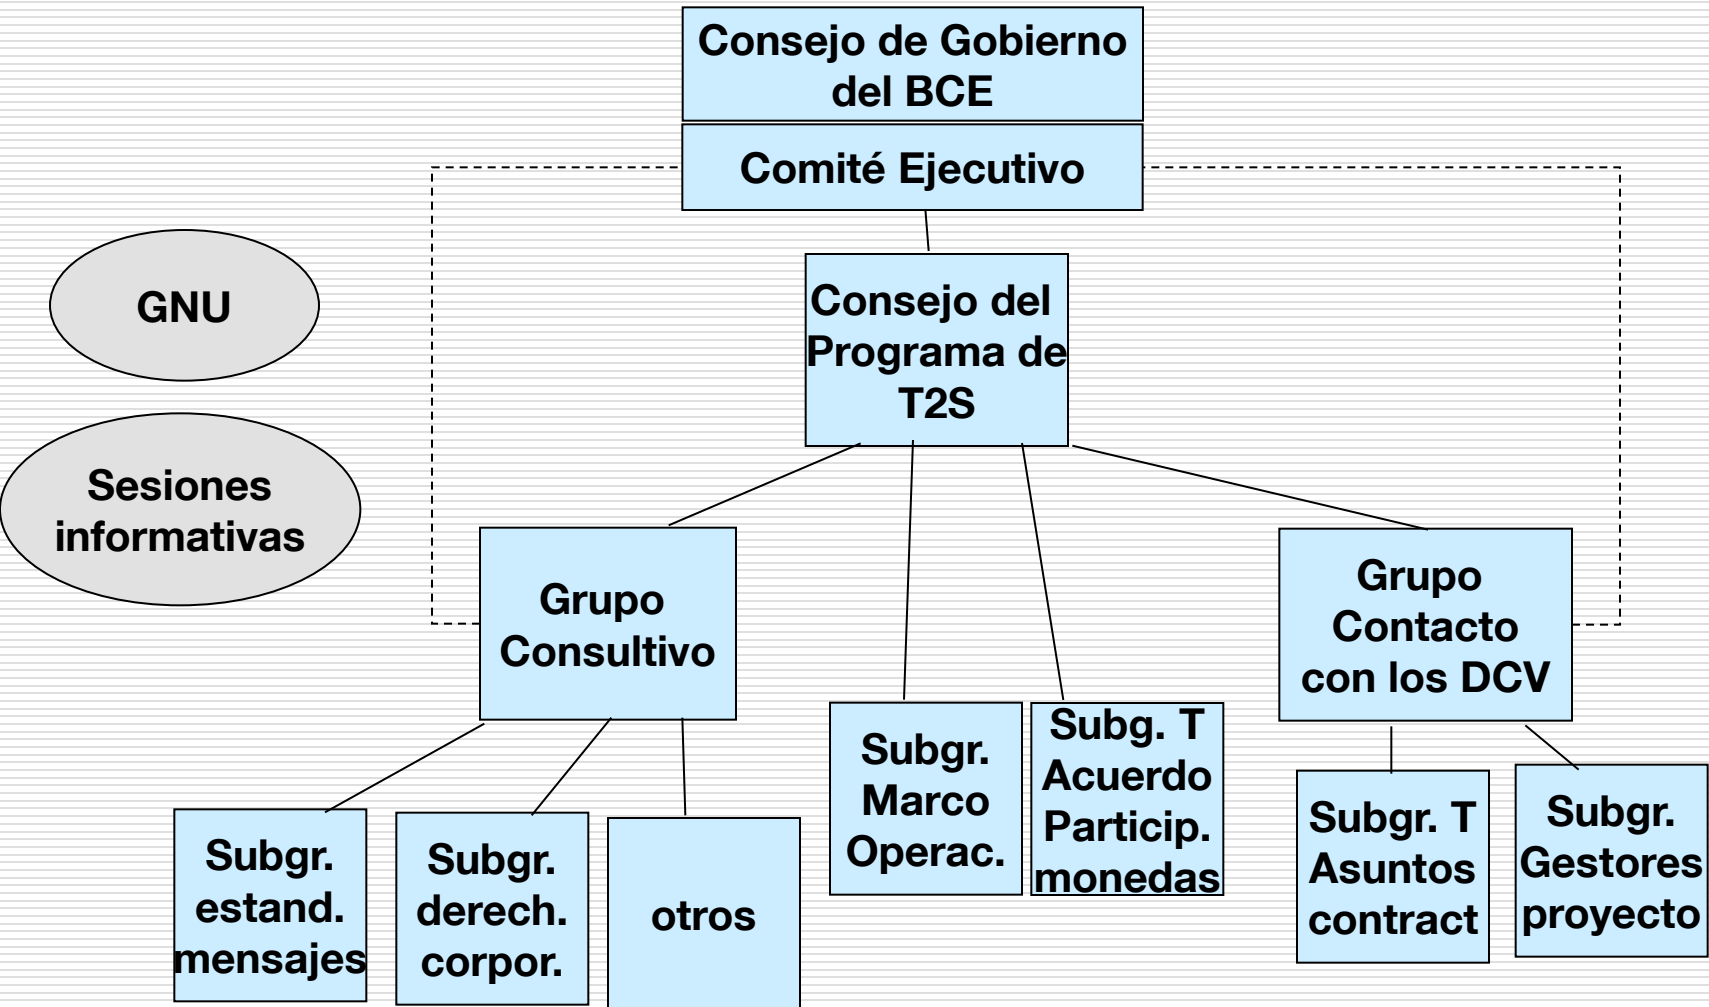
Consejo de Gobierno del BCE

Comité Ejecutivo

GNU

Sesiones informativas

Consejo del Programa de T2S

Grupo Consultivo

Grupo Contacto con los DCV

Subgr. estand. mensajes

Subgr. derech. corpor.

otros

Subgr. Marco Operac.

Subg. T Acuerdo Particip. monedas

Subgr. T Asuntos contract

Subgr. Gestores proyecto